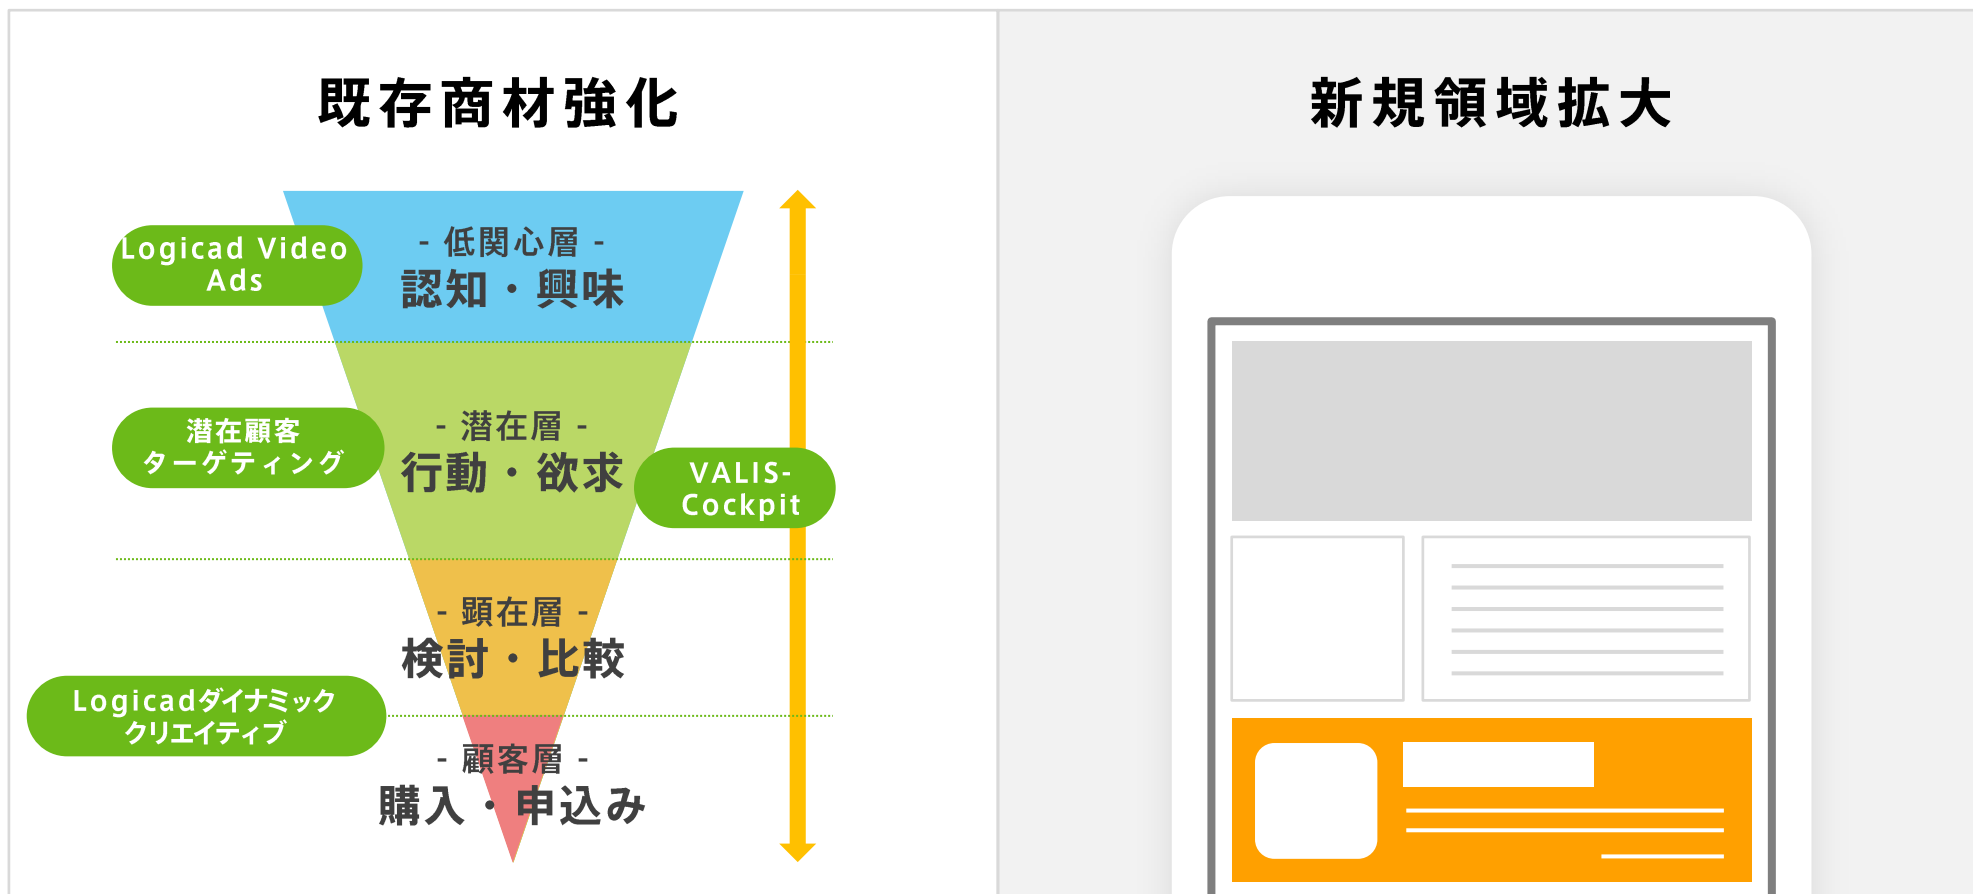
既存商材強化

Logicad Video Ads

- 低関心層 -
認知・興味

潜在顧客ターゲティング

- 潜在層 -
行動・欲求

VALIS-Cockpit

- 顕在層 -
検討・比較

Logicadダイナミッククリエイティブ

- 顧客層 -
購入・申込み

新規領域拡大